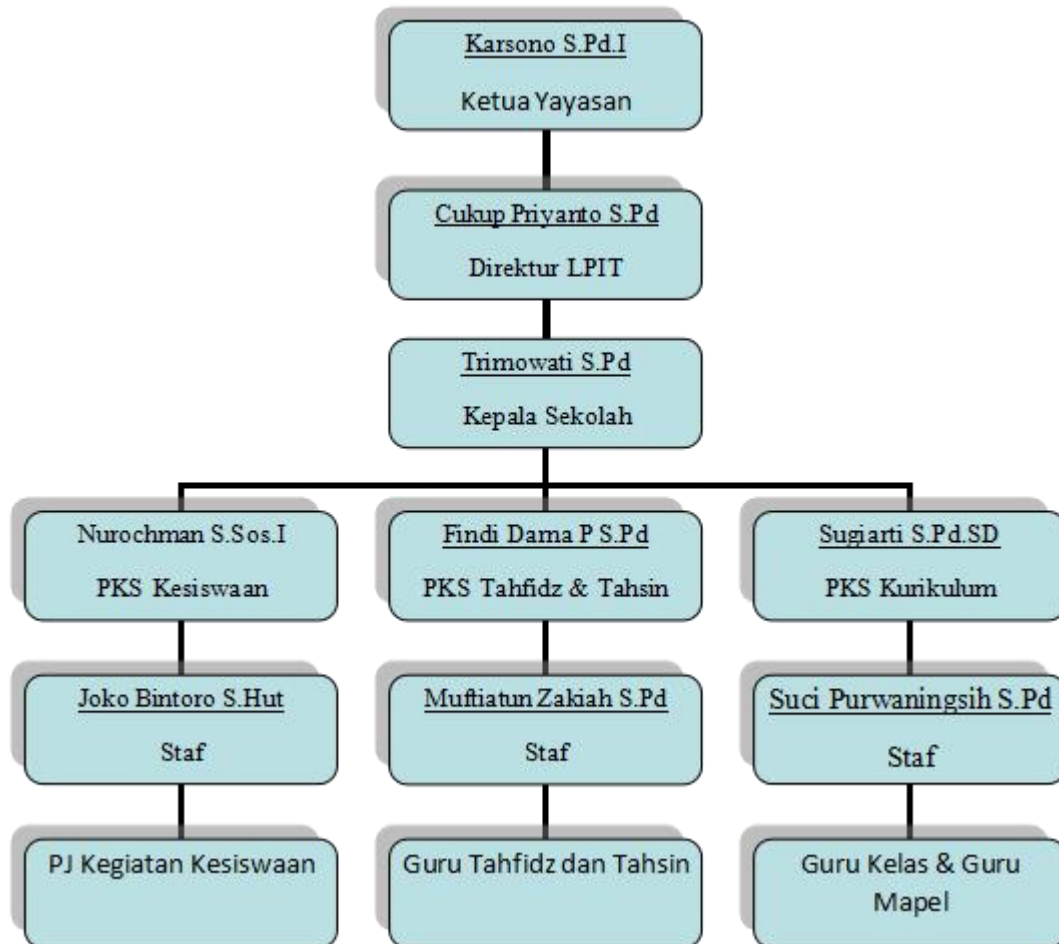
Karsono S.Pd.I
Ketua Yayasan

Cukup Priyanto S.Pd
Direktur LPIT

Trimowati S.Pd
Kepala Sekolah

Nurochman S.Sos.I
PKS Kesiswaan

Joko Bintoro S.Hut
Staf

PJ Kegiatan Kesiswaan

Findi Dama P S.Pd
PKS Tahfidz & Tahsin

Muftiatun Zakiah S.Pd
Staf

Guru Tahfidz dan Tahsin

Sugiarti S.Pd.SD
PKS Kurikulum

Suci Purwaningsih S.Pd
Staf

Guru Kelas & Guru Mapel